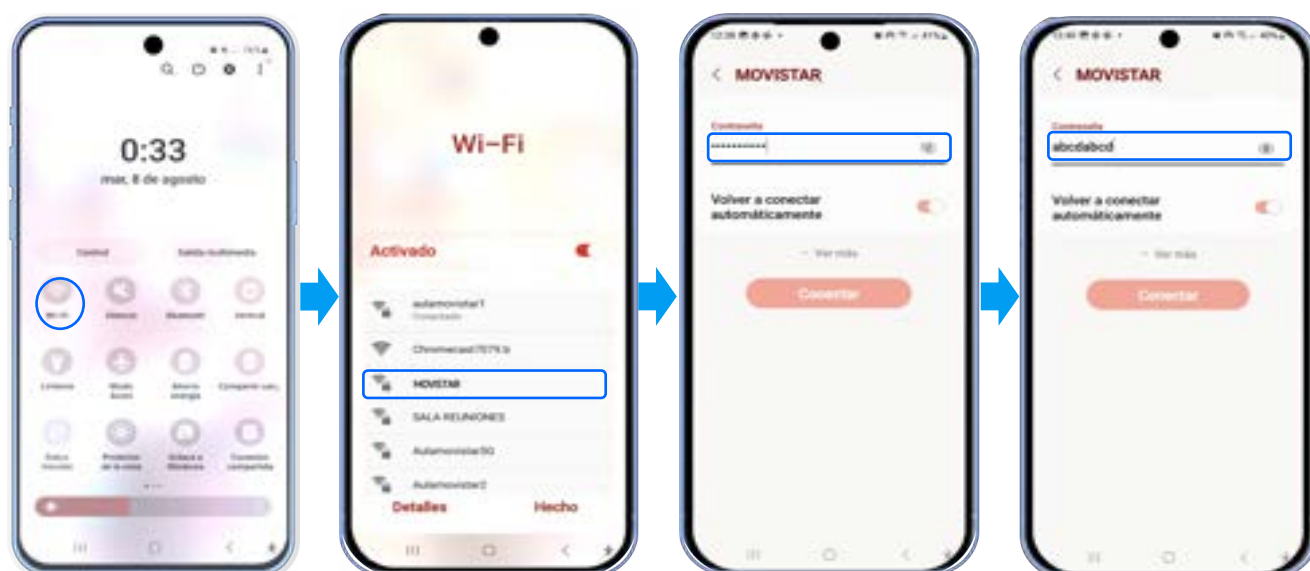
0:33
mar, 8 de agosto

Control
Salida multimedia

Wi-Fi
Sonido
Bluetooth
Vertical

Linterna
Modo Avión
Ahorro energía
Compartir con...

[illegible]
Protector de la vista
Enlace a Windows
Conexión compartida

Wi-Fi

Activado

aulamovistar1
Conectado

Chromecast7679.b

MOVISTAR

SALA REUNIONES

Aulamovistar5G

Aulamovistar2

Detalles
Hecho

MOVISTAR

Contraseña
••••••••••

Volver a conectar automáticamente

Ver más

Conectar

MOVISTAR

Contraseña
abcdabcd

Volver a conectar automáticamente

Ver más

Conectar